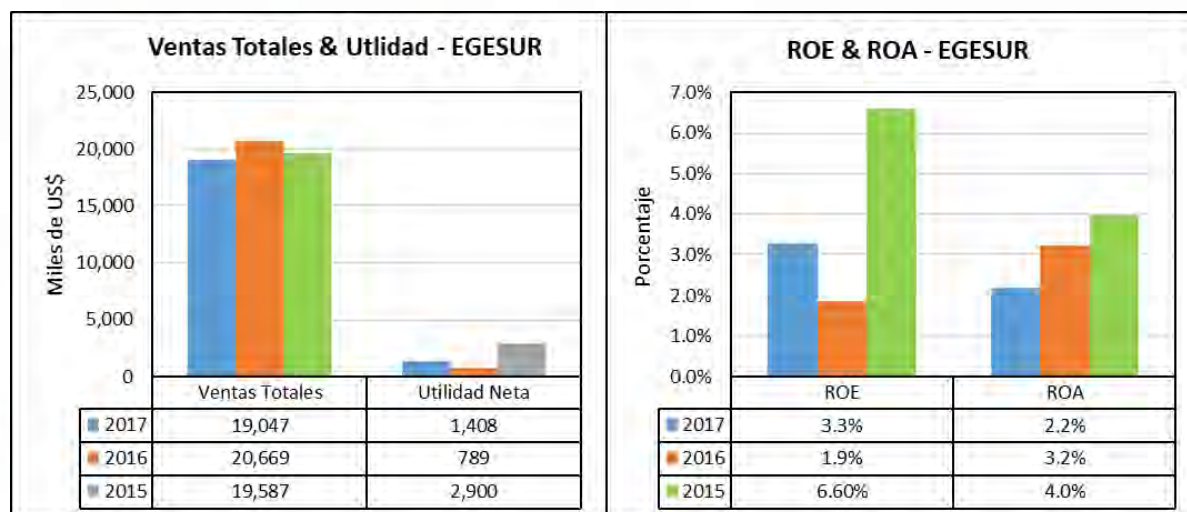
Ventas Totales & Utlidad - EGESUR

Miles de US$

25,000
20,000
15,000
10,000
5,000
0

| | Ventas Totales | Utilidad Neta |
|---|---|---|
| 2017 | 19,047 | 1,408 |
| 2016 | 20,669 | 789 |
| 2015 | 19,587 | 2,900 |

ROE & ROA - EGESUR

Porcentaje

7.0%
6.0%
5.0%
4.0%
3.0%
2.0%
1.0%
0.0%

| | ROE | ROA |
|---|---|---|
| 2017 | 3.3% | 2.2% |
| 2016 | 1.9% | 3.2% |
| 2015 | 6.60% | 4.0% |